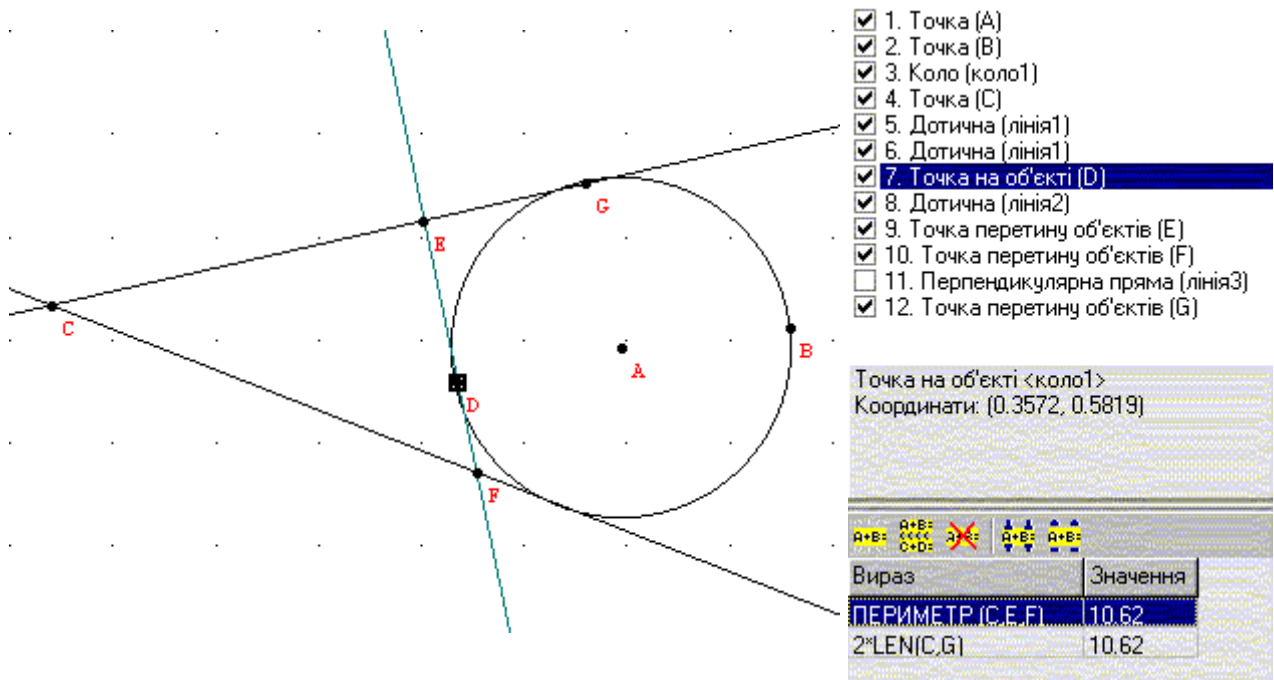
G
E
C
B
A
D
F

1. Точка (A)
2. Точка (B)
3. Коло (коло1)
4. Точка (C)
5. Дотична (лінія1)
6. Дотична (лінія1)
7. Точка на об'єкті (D)
8. Дотична (лінія2)
9. Точка перетину об'єктів (E)
10. Точка перетину об'єктів (F)
11. Перпендикулярна пряма (лінія3)
12. Точка перетину об'єктів (G)

Точка на об'єкті <коло1>
Координати: (0.3572, 0.5819)

| Вираз | Значення |
|---|---|
| ПЕРИМЕТР (C,E,F) | 10.62 |
| 2*LEN(C,G) | 10.62 |